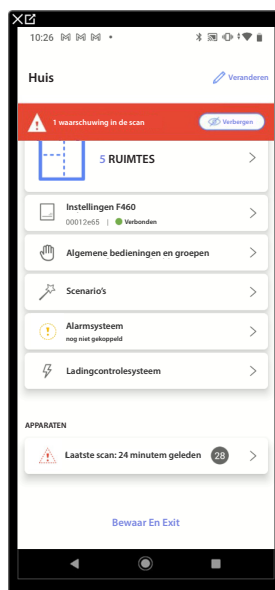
10:26

Huis

Veranderen

1 waarschuwing in de scan

Verbergen

5 RUIMTES

Instellingen F460
00012e65 | Verbonden

Algemene bedieningen en groepen

Scenario's

Alarmsysteem
nog niet gekoppeld

Ladingcontrolesysteem

APPARATEN

Laatste scan: 24 minutem geleden 28

Bewaar En Exit